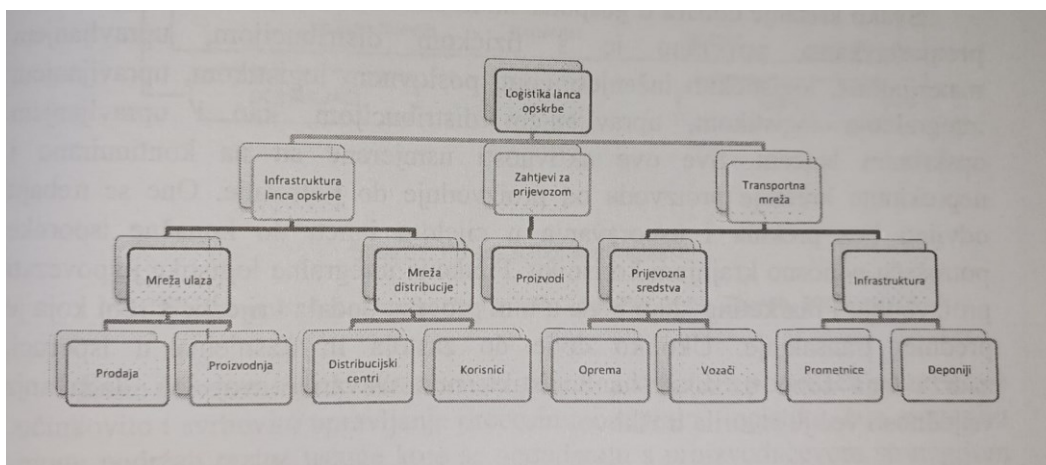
Logistika lanca opskrbe

Infrastruktura lanca opskrbe

Zahtjevi za prijevozom

Transportna mreža

Mreža ulaza

Mreža distribucije

Proizvodi

Prijevozna sredstva

Infrastruktura

Prodaja

Proizvodnja

Distribucijski centri

Korisnici

Oprema

Vozači

Prometnice

Deponiji